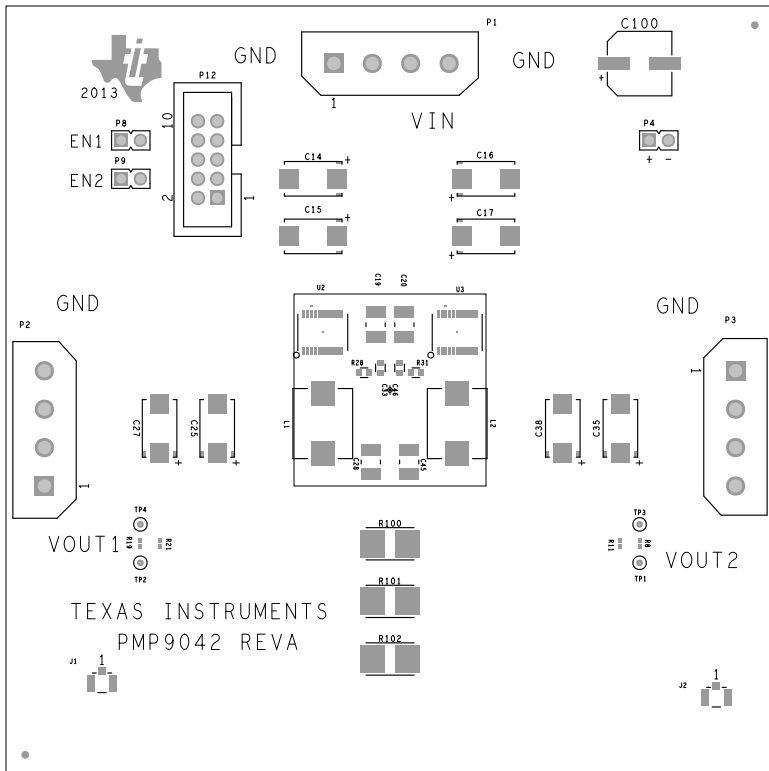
2013

GND

P1

1

VIN

GND

C100

+

P12

10

2

1

P8

EN1

P9

EN2

P4

+ −

C14

+

C15

+

C16

+

C17

+

GND

P2

1

U2

C19

C20

U3

R28

R31

C46

C33

L1

L2

C28

C45

C27

+

C25

+

C38

+

C35

+

GND

P3

1

TP4

R19

R21

VOUT1

TP2

R100

R101

R102

TP3

R11

R8

TP1

VOUT2

TEXAS INSTRUMENTS

PMP9042 REVA

J1

1

J2

1